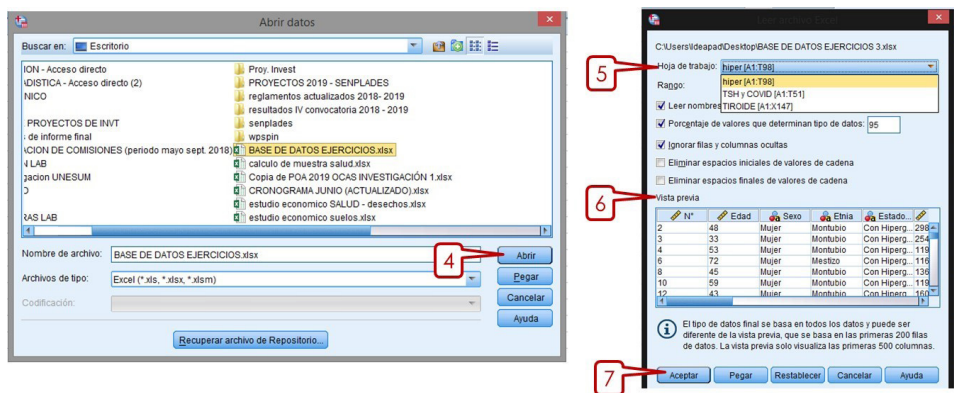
Abrir datos

Buscar en: Escritorio

ION - Acceso directo
ADISTICA - Acceso directo (2)
NICO
PROYECTOS DE INVT
s de informe final
ACION DE COMISIONES (periodo mayo sept. 2018)
N LAB
gacion UNESUM
O
RAS LAB

Proy. Invest
PROYECTOS 2019 - SENPLADES
reglamentos actualizados 2018- 2019
resultados IV convocatoria 2018 - 2019
senplades
wpspin
BASE DE DATOS EJERCICIOS.xlsx
calculo de muestra salud.xlsx
Copia de POA 2019 OCAS INVESTIGACIÓN 1.xlsx
CRONOGRAMA JUNIO (ACTUALIZADO).xlsx
estudio economico SALUD - desechos.xlsx
estudio economico suelos.xlsx

Nombre de archivo: BASE DE DATOS EJERCICIOS.xlsx
Archivos de tipo: Excel (*.xls, *.xlsx, *.xlsm)
Codificación:

4
Abrir
Pegar
Cancelar
Ayuda

Recuperar archivo de Repositorio...

Leer archivo Excel

C:\Users\ideapad\Desktop\BASE DE DATOS EJERCICIOS 3.xlsx

5
Hoja de trabajo: hiper [A1:T98]
Rango:
hiper [A1:T98]
TSH y COVID [A1:T51]
TIROIDE [A1:X147]
Leer nombres
Porcentaje de valores que determinan tipo de datos: 95
Ignorar filas y columnas ocultas
Eliminar espacios iniciales de valores de cadena
Eliminar espacios finales de valores de cadena

6
Vista previa

| N° | Edad | Sexo | Etnia | Estado... | |
|---|---|---|---|---|---|
| 2 | 48 | Mujer | Montubio | Con Hiperg... | 298 |
| 3 | 33 | Mujer | Montubio | Con Hiperg... | 254 |
| 4 | 53 | Mujer | Montubio | Con Hiperg... | 119 |
| 6 | 72 | Mujer | Mestizo | Con Hiperg... | 116 |
| 8 | 45 | Mujer | Montubio | Con Hiperg... | 136 |
| 10 | 59 | Mujer | Montubio | Con Hiperg... | 119 |
| 12 | 43 | Mujer | Montubio | Con Hiperg... | 160 |

El tipo de datos final se basa en todos los datos y puede ser diferente de la vista previa, que se basa en las primeras 200 filas de datos. La vista previa solo visualiza las primeras 500 columnas.

7
Aceptar
Pegar
Restablecer
Cancelar
Ayuda